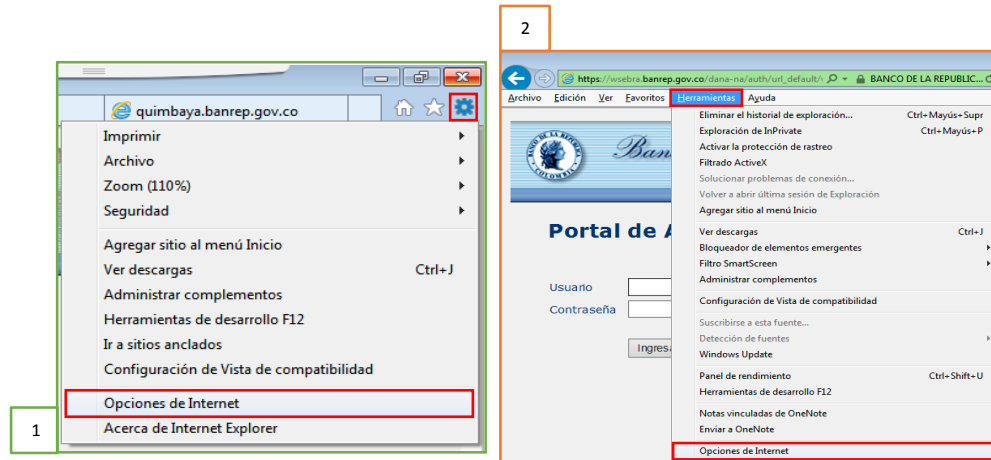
quimbaya.banrep.gov.co

Imprimir
Archivo
Zoom (110%)
Seguridad
Agregar sitio al menú Inicio
Ver descargas Ctrl+J
Administrar complementos
Herramientas de desarrollo F12
Ir a sitios anclados
Configuración de Vista de compatibilidad
Opciones de Internet
Acerca de Internet Explorer

1

2

https://wsebra.banrep.gov.co/dana-na/auth/url_default/ BANCO DE LA REPUBLIC...

Archivo Edición Ver Favoritos Herramientas Ayuda

Ban

Portal de A

Usuario
Contraseña
Ingresa

Eliminar el historial de exploración... Ctrl+Mayús+Supr
Exploración de InPrivate Ctrl+Mayús+P
Activar la protección de rastreo
Filtrado ActiveX
Solucionar problemas de conexión...
Volver a abrir última sesión de Exploración
Agregar sitio al menú Inicio
Ver descargas Ctrl+J
Bloqueador de elementos emergentes
Filtro SmartScreen
Administrar complementos
Configuración de Vista de compatibilidad
Suscribirse a esta fuente...
Detección de fuentes
Windows Update
Panel de rendimiento Ctrl+Shift+U
Herramientas de desarrollo F12
Notas vinculadas de OneNote
Enviar a OneNote
Opciones de Internet